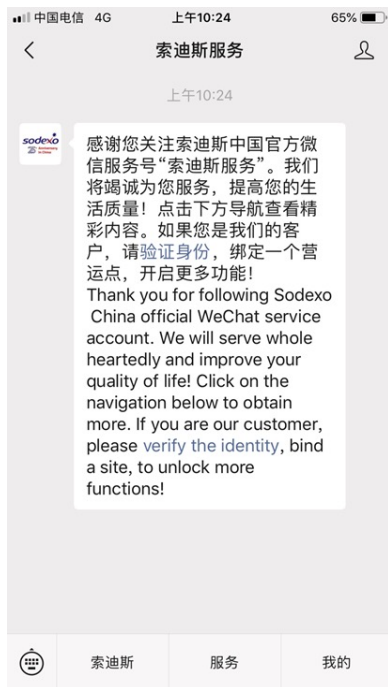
中国电信 4G 上午10:24 65%

索迪斯服务

上午10:24

sodexo

感谢您关注索迪斯中国官方微信服务号“索迪斯服务”。我们将竭诚为您服务，提高您的生活质量！点击下方导航查看精彩内容。如果您是我们的客户，请验证身份，绑定一个营运点，开启更多功能！
Thank you for following Sodexo China official WeChat service account. We will serve whole heartedly and improve your quality of life! Click on the navigation below to obtain more. If you are our customer, please verify the identity, bind a site, to unlock more functions!

索迪斯 服务 我的